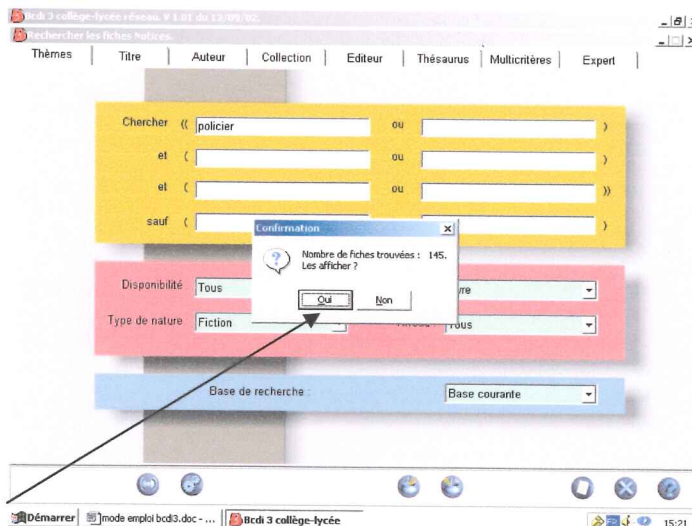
Bcdi 3 collège-lycée réseau. V 1.01 du 13/09/02.
Rechercher les fiches Notices.

Thèmes | Titre | Auteur | Collection | Editeur | Thésaurus | Multicritères | Expert

Chercher (( policier ou )
et ( ou )
et ( ou ))
sauf ( )

Confirmation
Nombre de fiches trouvées : 145.
Les afficher ?
Oui Non

Disponibilité Tous
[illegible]vre
Type de nature Fiction
Tous

Base de recherche : Base courante

Démarrer | mode emploi bcdi3.doc - ... | Bcdi 3 collège-lycée
15:21